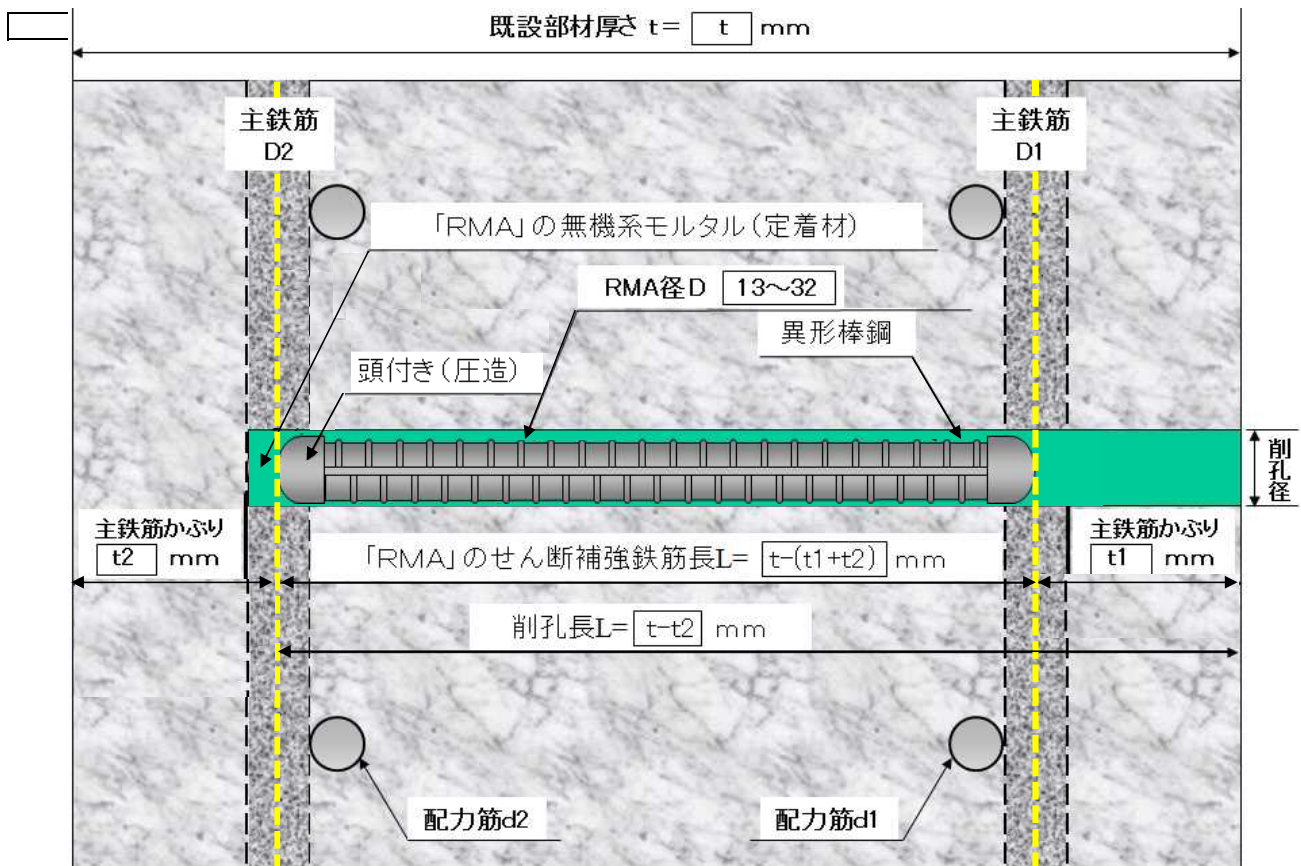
既設部材厚さ t= t mm

主鉄筋
D2

主鉄筋
D1

「RMA」の無機系モルタル(定着材)

RMA径D 13～32

異形棒鋼

頭付き(圧造)

削孔径

主鉄筋かぶり
t2 mm

「RMA」のせん断補強鉄筋長L= t-(t1+t2) mm

主鉄筋かぶり
t1 mm

削孔長L= t-t2 mm

配力筋d2

配力筋d1